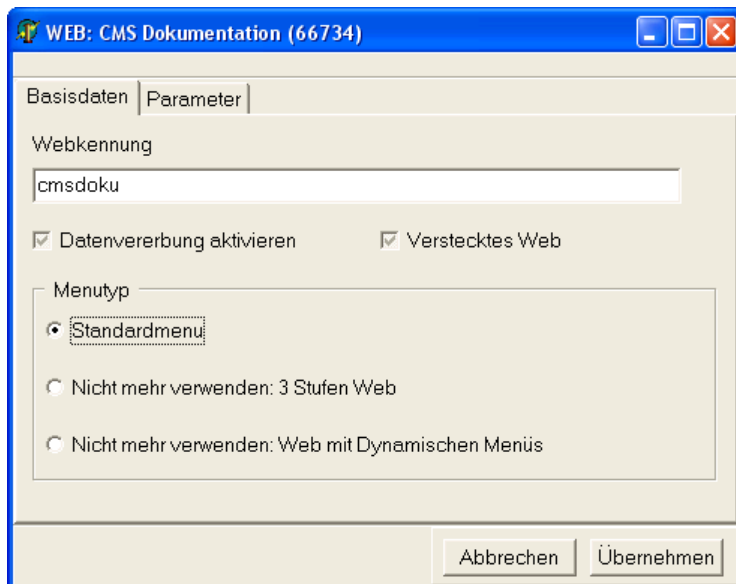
WEB: CMS Dokumentation (66734)

Basisdaten | Parameter

Webkennung

cmsdoku

Datenvererbung aktivieren

Verstecktes Web

Menutyp

Standardmenu

Nicht mehr verwenden: 3 Stufen Web

Nicht mehr verwenden: Web mit Dynamischen Menüs

Abbrechen

Übernehmen